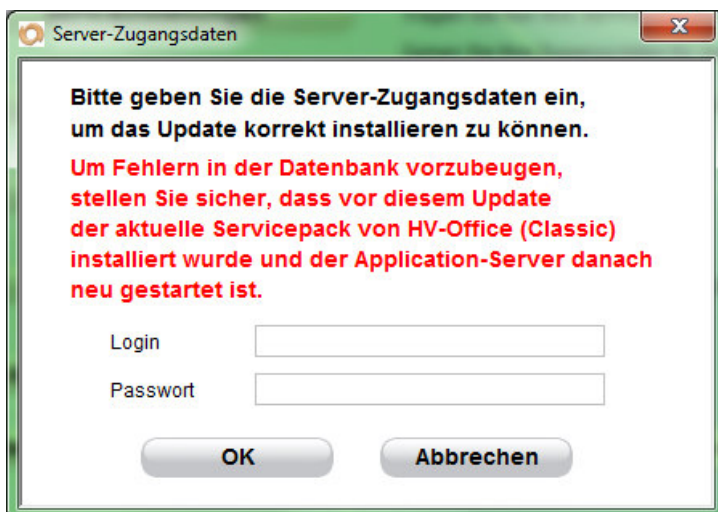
Server-Zugangsdaten

Bitte geben Sie die Server-Zugangsdaten ein, um das Update korrekt installieren zu können.

Um Fehlern in der Datenbank vorzubeugen, stellen Sie sicher, dass vor diesem Update der aktuelle Servicepack von HV-Office (Classic) installiert wurde und der Application-Server danach neu gestartet ist.

Login

Passwort

OK

Abbrechen